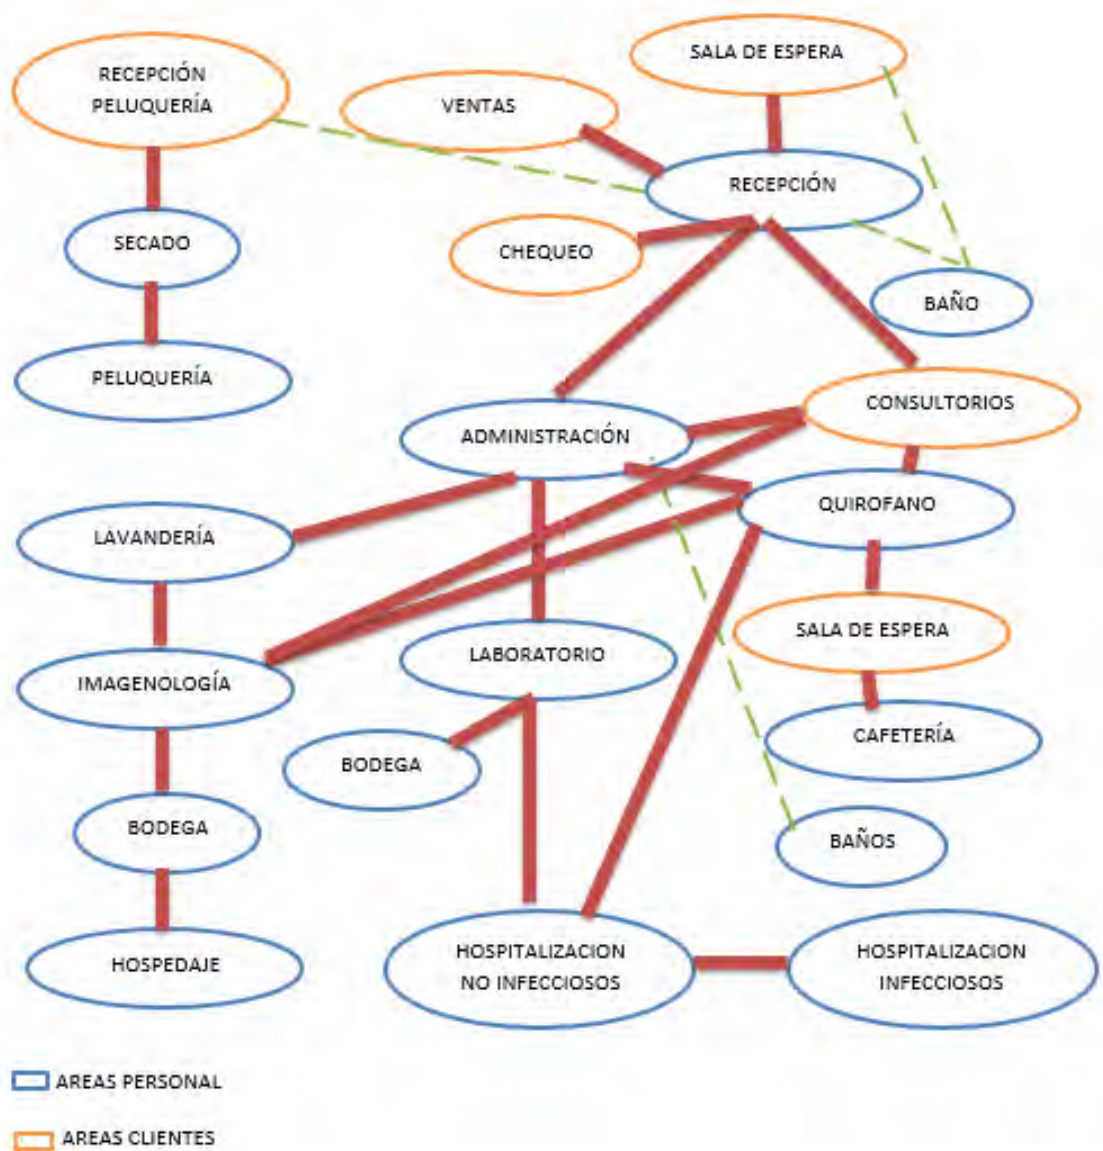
RECEPCIÓN PELUQUERÍA

VENTAS

SALA DE ESPERA

RECEPCIÓN

SECADO

CHEQUEO

BAÑO

PELUQUERÍA

ADMINISTRACIÓN

CONSULTORIOS

QUIROFANO

LAVANDERÍA

SALA DE ESPERA

IMAGENOLOGÍA

LABORATORIO

CAFETERÍA

BODEGA

BODEGA

BAÑOS

HOSPEDAJE

HOSPITALIZACION NO INFECCIOSOS

HOSPITALIZACION INFECCIOSOS

AREAS PERSONAL

AREAS CLIENTES